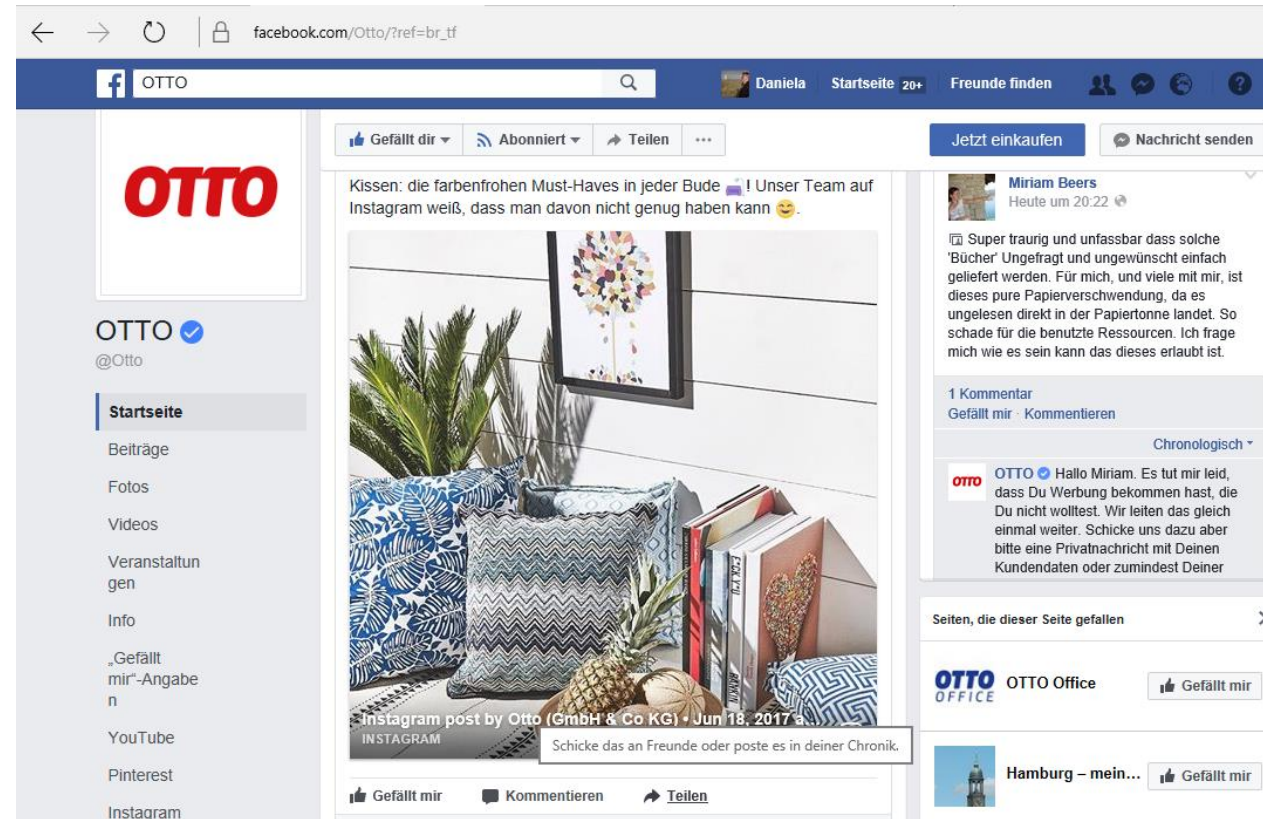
facebook.com/Otto/?ref=br_tf

OTTO

Daniela Startseite 20+ Freunde finden

OTTO

OTTO
@Otto

Startseite
Beiträge
Fotos
Videos
Veranstaltungen
Info
„Gefällt mir“-Angaben
YouTube
Pinterest
Instagram

Gefällt dir Abonniert Teilen ···

Kissen: die farbenfrohen Must-Haves in jeder Bude ! Unser Team auf Instagram weiß, dass man davon nicht genug haben kann 😊.

Instagram post by Otto (GmbH & Co KG) • Jun 18, 2017 a...
INSTAGRAM

Schicke das an Freunde oder poste es in deiner Chronik.

Gefällt mir Kommentieren Teilen

Jetzt einkaufen Nachricht senden

Miriam Beers
Heute um 20:22

Super traurig und unfassbar dass solche 'Bücher' Ungefragt und ungewünscht einfach geliefert werden. Für mich, und viele mit mir, ist dieses pure Papierverschwendung, da es ungelesen direkt in der Papiertonne landet. So schade für die benutzte Ressourcen. Ich frage mich wie es sein kann das dieses erlaubt ist.

1 Kommentar
Gefällt mir · Kommentieren

Chronologisch

OTTO OTTO Hallo Miriam. Es tut mir leid, dass Du Werbung bekommen hast, die Du nicht wolltest. Wir leiten das gleich einmal weiter. Schicke uns dazu aber bitte eine Privatnachricht mit Deinen Kundendaten oder zumindest Deiner

Seiten, die dieser Seite gefallen

OTTO OFFICE OTTO Office Gefällt mir

Hamburg – mein... Gefällt mir